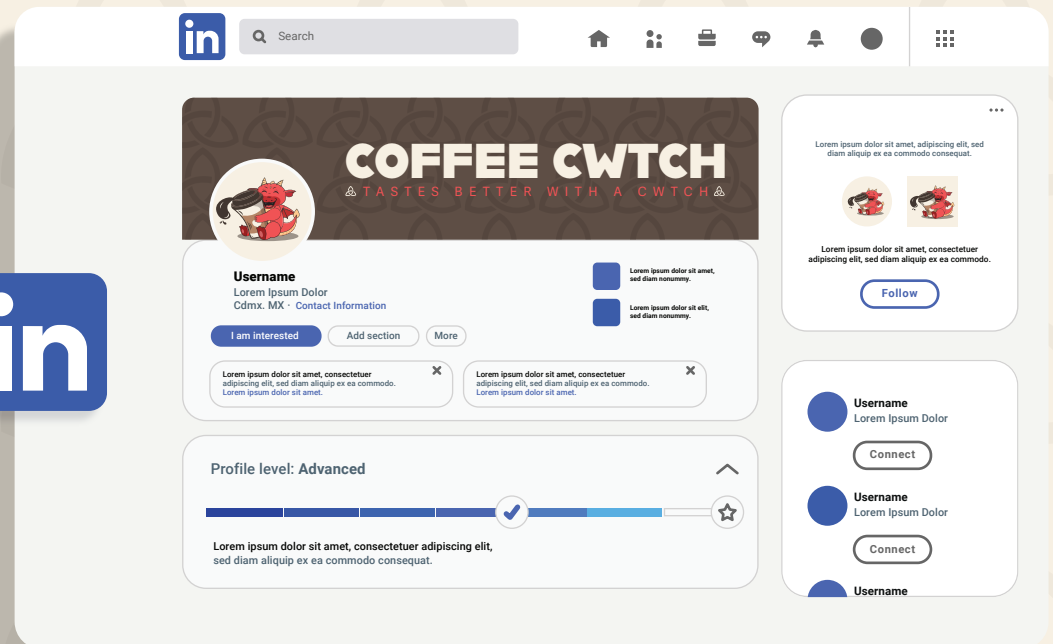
in

Search

COFFEE CWTCH
TASTES BETTER WITH A CWTCH

Username
Lorem Ipsum Dolor
Cdmx. MX · Contact Information

Lorem ipsum dolor sit amet, sed diam nonummy.

Lorem ipsum dolor sit elit, sed diam nonummy.

I am interested
Add section
More

Lorem ipsum dolor sit amet, consectetuer adipiscing elit, sed diam aliquip ex ea commodo. Lorem ipsum dolor sit amet.

Lorem ipsum dolor sit amet, consectetuer adipiscing elit, sed diam aliquip ex ea commodo. Lorem ipsum dolor sit amet.

Profile level: Advanced

Lorem ipsum dolor sit amet, consectetuer adipiscing elit, sed diam aliquip ex ea commodo consequat.

Lorem ipsum dolor sit amet, adipiscing elit, sed diam aliquip ex ea commodo consequat.

Lorem ipsum dolor sit amet, consectetuer adipiscing elit, sed diam aliquip ex ea commodo.

Follow

Username
Lorem Ipsum Dolor
Connect

Username
Lorem Ipsum Dolor
Connect

Username

in